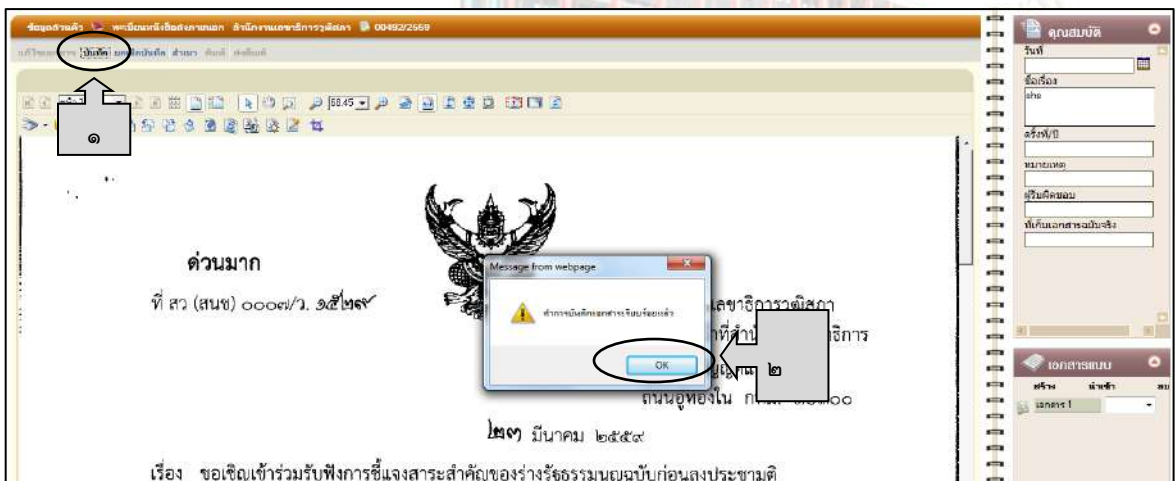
ข้อมูลส่วนตัว ทะเบียนหนังสือส่งภายนอก สำนักงานเลขาธิการวุฒิสภา 00492/2559

บันทึก

๑

ด่วนมาก

ที่ สว (สนช) ๐๐๐๗/ว. ๑๕๒๙

Message from webpage

ทำการบันทึกเอกสารเรียบร้อยแล้ว

OK

๒

เลขาธิการวุฒิสภา

ที่สำ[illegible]ธิการ

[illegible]

ถนนอู่ทองใน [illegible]๐๐

๒๗ มีนาคม ๒๕๕๙

เรื่อง ขอเชิญเข้าร่วมรับฟังการชี้แจงสาระสำคัญของร่างรัฐธรรมนูญฉบับก่อนลงประชามติ

คุณสมบัติ

วันที่

ชื่อเรื่อง

ครั้งที่/ปี

หมายเหตุ

ผู้รับผิดชอบ

ที่เก็บเอกสารฉบับจริง

เอกสารแนบ

เอกสาร 1